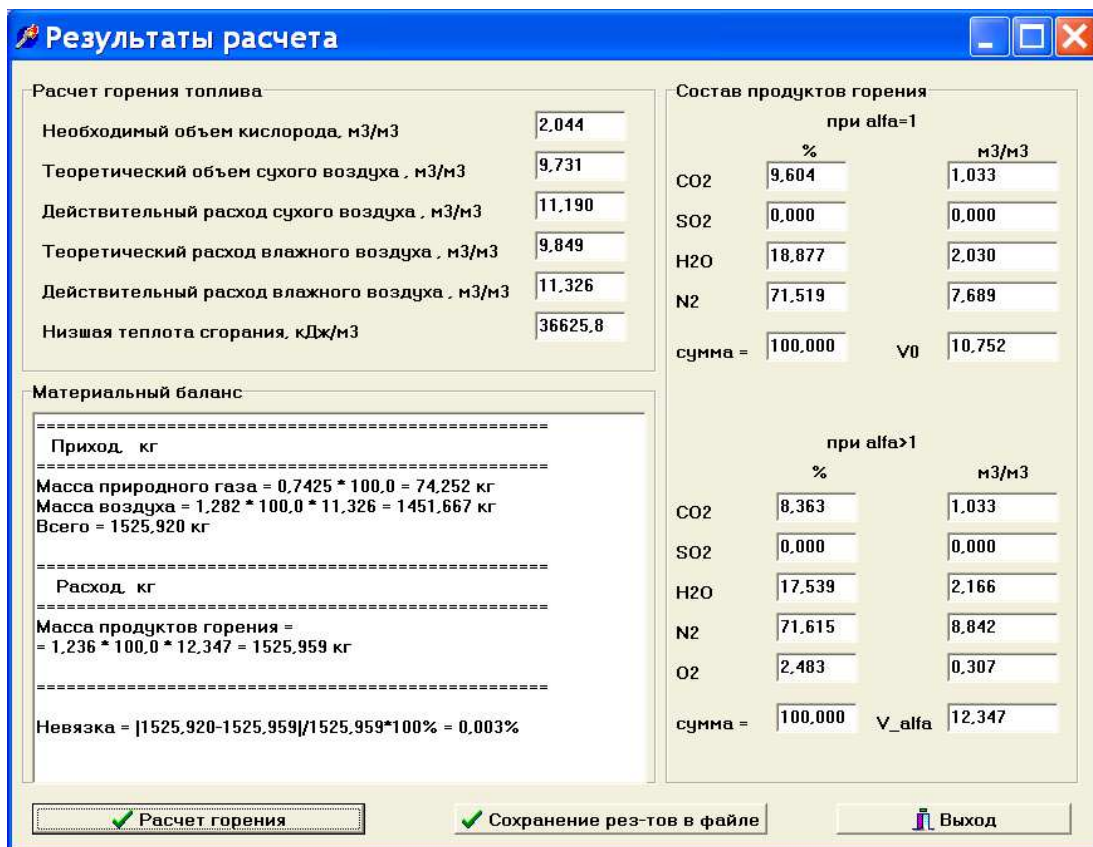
Результаты расчета

Расчет горения топлива

Необходимый объем кислорода, м3/м3 2,044
Теоретический объем сухого воздуха , м3/м3 9,731
Действительный расход сухого воздуха , м3/м3 11,190
Теоретический расход влажного воздуха , м3/м3 9,849
Действительный расход влажного воздуха , м3/м3 11,326
Низшая теплота сгорания, кДж/м3 36625,8

Материальный баланс

==================================================
Приход, кг
==================================================
Масса природного газа = 0,7425 * 100,0 = 74,252 кг
Масса воздуха = 1,282 * 100,0 * 11,326 = 1451,667 кг
Всего = 1525,920 кг

==================================================
Расход, кг
==================================================
Масса продуктов горения =
= 1,236 * 100,0 * 12,347 = 1525,959 кг

==================================================

Невязка = |1525,920-1525,959|/1525,959*100% = 0,003%

Состав продуктов горения

при alfa=1

| | % | м3/м3 |
|---|---|---|
| CO2 | 9,604 | 1,033 |
| SO2 | 0,000 | 0,000 |
| H2O | 18,877 | 2,030 |
| N2 | 71,519 | 7,689 |
| сумма = | 100,000 | V0 10,752 |

при alfa>1

| | % | м3/м3 |
|---|---|---|
| CO2 | 8,363 | 1,033 |
| SO2 | 0,000 | 0,000 |
| H2O | 17,539 | 2,166 |
| N2 | 71,615 | 8,842 |
| O2 | 2,483 | 0,307 |
| сумма = | 100,000 | V_alfa 12,347 |

Расчет горения
Сохранение рез-тов в файле
Выход